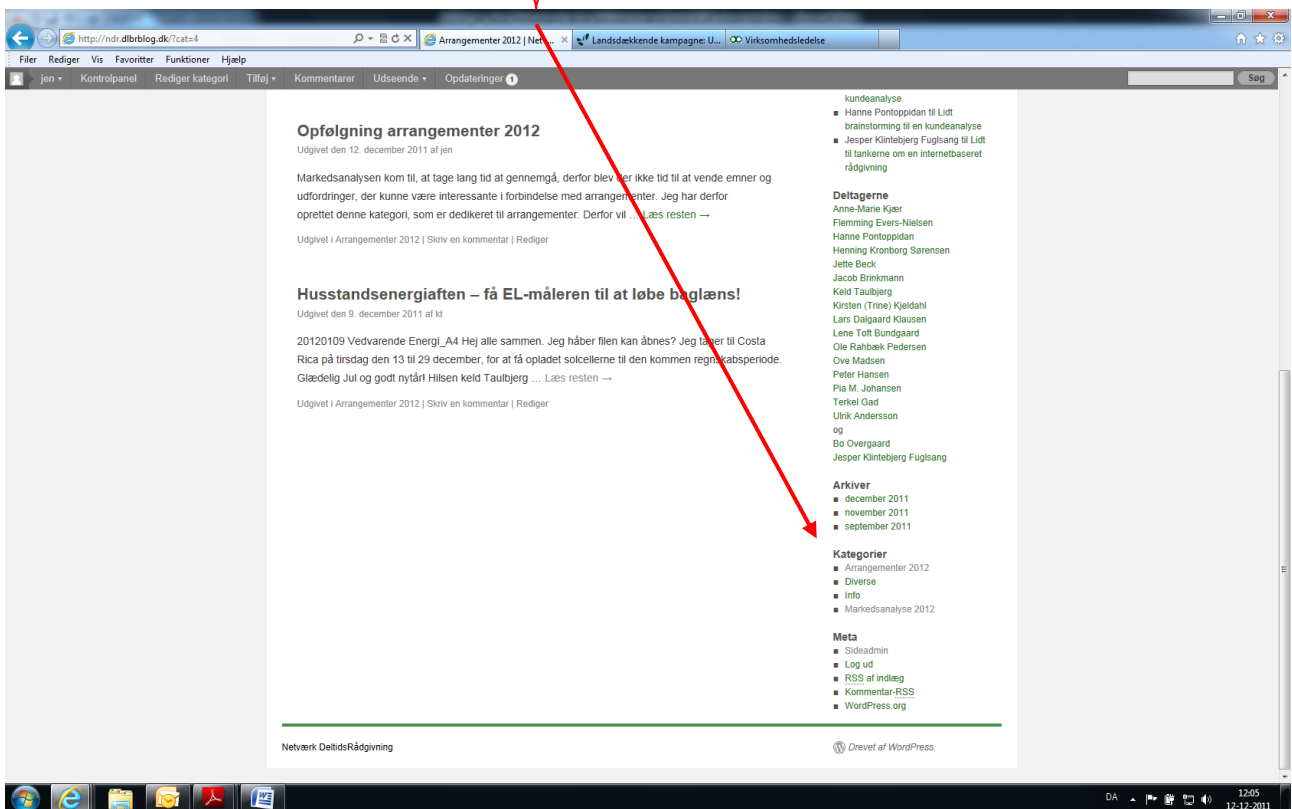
http://ndr.dlbrblog.dk/?cat=4

Arrangementer 2012 | Net...

Landsdækkende kampagne: U...

Virksomhedsledelse

Filer Rediger Vis Favoritter Funktioner Hjælp

jen Kontrolpanel Rediger kategori Tilføj Kommentarer Udseende Opdateringer 1

Søg

Opfølgning arrangementer 2012

Udgivet den 12. december 2011 af jen

Markedsanalysen kom til, at tage lang tid at gennemgå, derfor blev der ikke tid til at vende emner og udfordringer, der kunne være interessante i forbindelse med arrangementer. Jeg har derfor oprettet denne kategori, som er dedikeret til arrangementer. Derfor vil … Læs resten →

Udgivet i Arrangementer 2012 | Skriv en kommentar | Rediger

Husstandsenergiaften – få EL-måleren til at løbe baglæns!

Udgivet den 9. december 2011 af kt

20120109 Vedvarende Energi_A4 Hej alle sammen. Jeg håber filen kan åbnes? Jeg tager til Costa Rica på tirsdag den 13 til 29 december, for at få opladet solcellerne til den kommen regnskabsperiode. Glædelig Jul og godt nytår! Hilsen keld Taulbjerg … Læs resten →

Udgivet i Arrangementer 2012 | Skriv en kommentar | Rediger

kundeanalyse

Hanne Pontoppidan til Lidt brainstorming til en kundeanalyse

Jesper Klintebjerg Fuglsang til Lidt til tankerne om en internetbaseret rådgivning

Deltagerne

Anne-Marie Kjær
Flemming Evers-Nielsen
Hanne Pontoppidan
Henning Kronborg Sørensen
Jette Beck
Jacob Brinkmann
Keld Taulbjerg
Kirsten (Trine) Kjeldahl
Lars Dalgaard Klausen
Lene Toft Bundgaard
Ole Rahbæk Pedersen
Ove Madsen
Peter Hansen
Pia M. Johansen
Terkel Gad
Ulrik Andersson
og
Bo Overgaard
Jesper Klintebjerg Fuglsang

Arkiver

december 2011
november 2011
september 2011

Kategorier

Arrangementer 2012
Diverse
Info
Markedsanalyse 2012

Meta

Sideadmin
Log ud
RSS af indlæg
Kommentar-RSS
WordPress.org

Netværk DeltidsRådgivning

Drevet af WordPress.

DA 12:05 12-12-2011